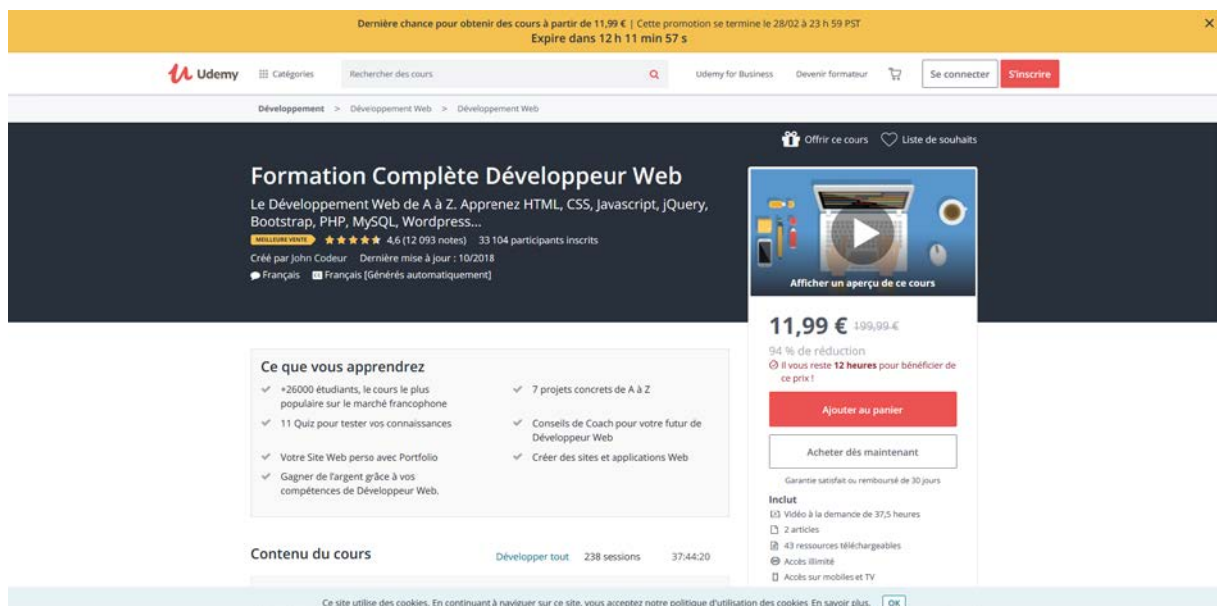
Dernière chance pour obtenir des cours à partir de 11,99 € | Cette promotion se termine le 28/02 à 23 h 59 PST
Expire dans 12 h 11 min 57 s

Udemy Catégories Rechercher des cours Udemy for Business Devenir formateur Se connecter S'inscrire

Développement > Développement Web > Développement Web

Offrir ce cours Liste de souhaits

Formation Complète Développeur Web

Le Développement Web de A à Z. Apprenez HTML, CSS, Javascript, jQuery, Bootstrap, PHP, MySQL, Wordpress...

MEILLEURE VENTE 4,6 (12 093 notes) 33 104 participants inscrits

Créé par John Codeur Dernière mise à jour : 10/2018

Français Français [Générés automatiquement]

Afficher un aperçu de ce cours

11,99 € 199,99 €

94 % de réduction

Il vous reste 12 heures pour bénéficier de ce prix !

Ajouter au panier

Acheter dès maintenant

Garantie satisfait ou remboursé de 30 jours

Inclut
Vidéo à la demande de 37,5 heures
2 articles
43 ressources téléchargeables
Accès illimité
Accès sur mobiles et TV

Ce que vous apprendrez

+26000 étudiants, le cours le plus populaire sur le marché francophone

7 projets concrets de A à Z

11 Quiz pour tester vos connaissances

Conseils de Coach pour votre futur de Développeur Web

Votre Site Web perso avec Portfolio

Créer des sites et applications Web

Gagner de l'argent grâce à vos compétences de Développeur Web.

Contenu du cours Développer tout 238 sessions 37:44:20

Ce site utilise des cookies. En continuant à naviguer sur ce site, vous acceptez notre politique d'utilisation des cookies. En savoir plus. OK